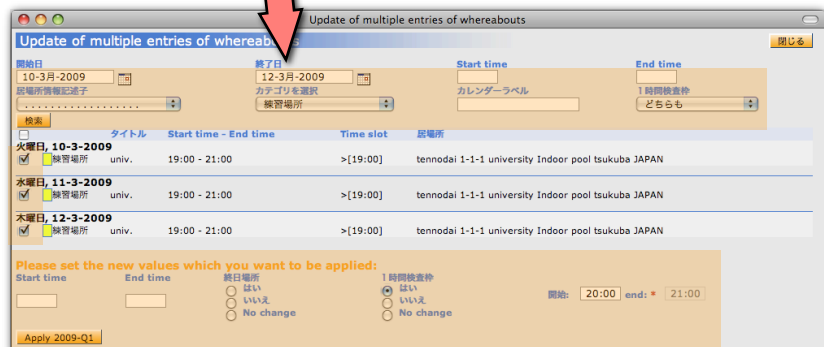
Update of multiple entries of whereabouts

Update of multiple entries of whereabouts

閉じる

開始日
10-3月-2009

終了日
12-3月-2009

Start time

End time

居場所情報記述子
. . . . . . . . . . . . . . . . . . .

カテゴリを選択
練習場所

カレンダーラベル

1時間検査枠
どちらも

検索

| | タイトル | Start time - End time | Time slot | 居場所 |
|---|---|---|---|---|
| 火曜日, 10-3-2009 | | | | |
| 練習場所 | univ. | 19:00 - 21:00 | >[19:00] | tennodai 1-1-1 university Indoor pool tsukuba JAPAN |
| 水曜日, 11-3-2009 | | | | |
| 練習場所 | univ. | 19:00 - 21:00 | >[19:00] | tennodai 1-1-1 university Indoor pool tsukuba JAPAN |
| 木曜日, 12-3-2009 | | | | |
| 練習場所 | univ. | 19:00 - 21:00 | >[19:00] | tennodai 1-1-1 university Indoor pool tsukuba JAPAN |

Please set the new values which you want to be applied:

Start time

End time

練習場所
はい
いいえ
No change

1時間検査枠
はい
いいえ
No change

開始: 20:00 end: * 21:00

Apply 2009-Q1